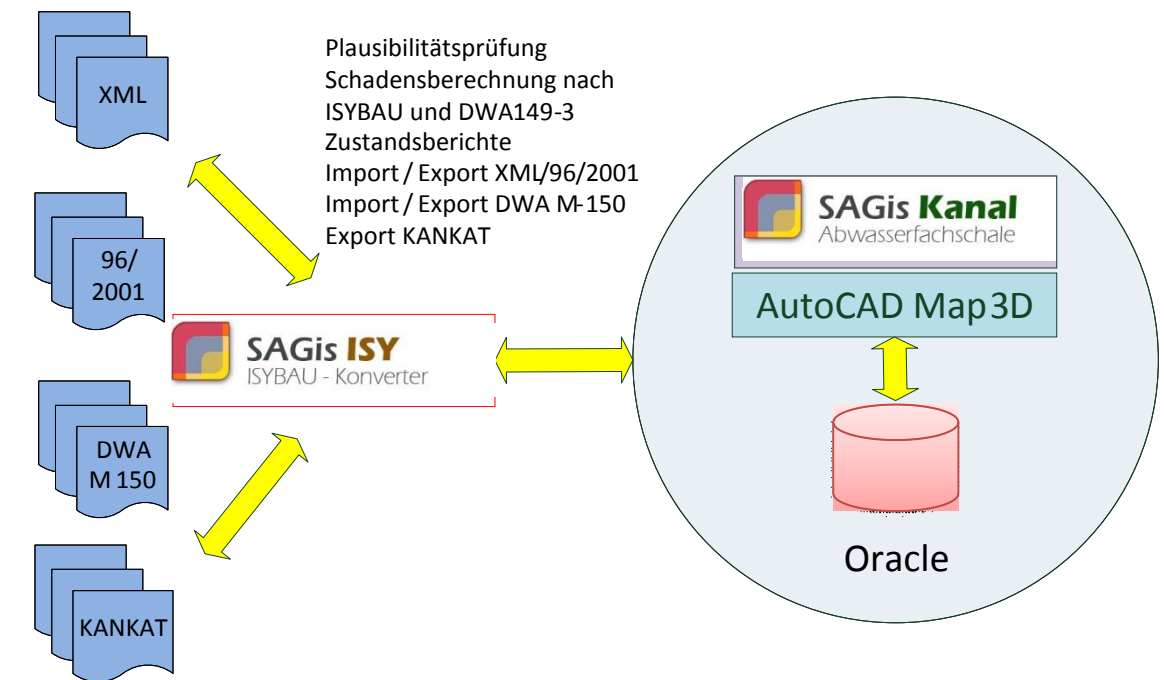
XML

96/
2001

DWA
M 150

KANKAT

Plausibilitätsprüfung
Schadensberechnung nach ISYBAU und DWA149-3
Zustandsberichte
Import / Export XML/96/2001
Import / Export DWA M-150
Export KANKAT

SAGis ISY
ISYBAU - Konverter

SAGis Kanal
Abwasserfachschale

AutoCAD Map3D

Oracle